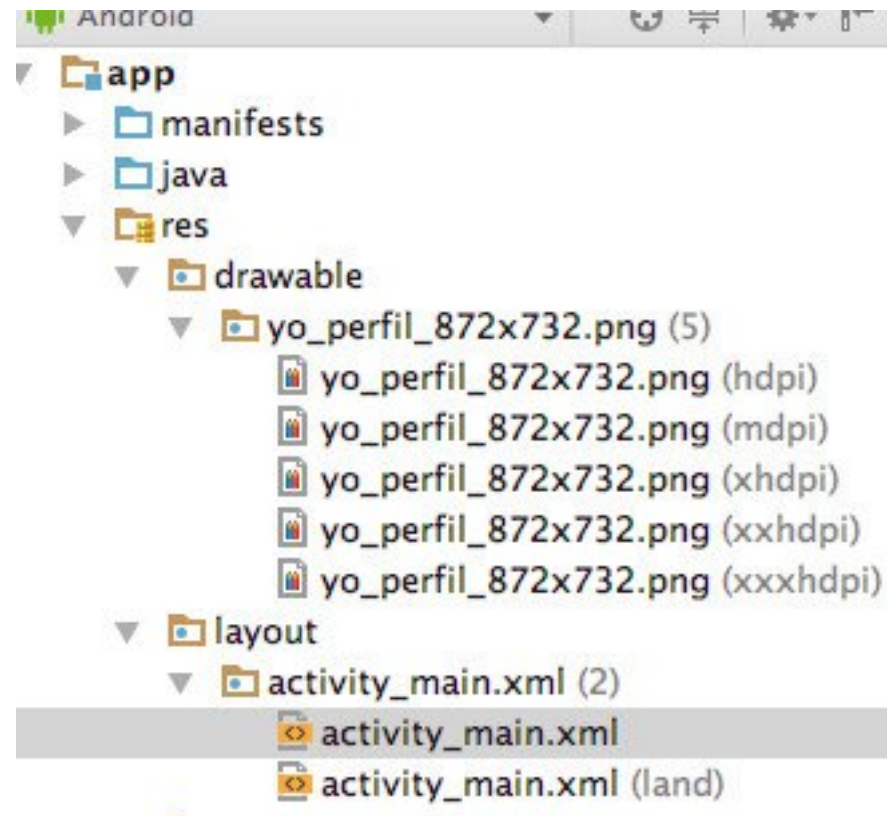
Android

app
manifests
java
res
drawable
yo_perfil_872x732.png (5)
yo_perfil_872x732.png (hdpi)
yo_perfil_872x732.png (mdpi)
yo_perfil_872x732.png (xhdpi)
yo_perfil_872x732.png (xxhdpi)
yo_perfil_872x732.png (xxxhdpi)
layout
activity_main.xml (2)
activity_main.xml
activity_main.xml (land)